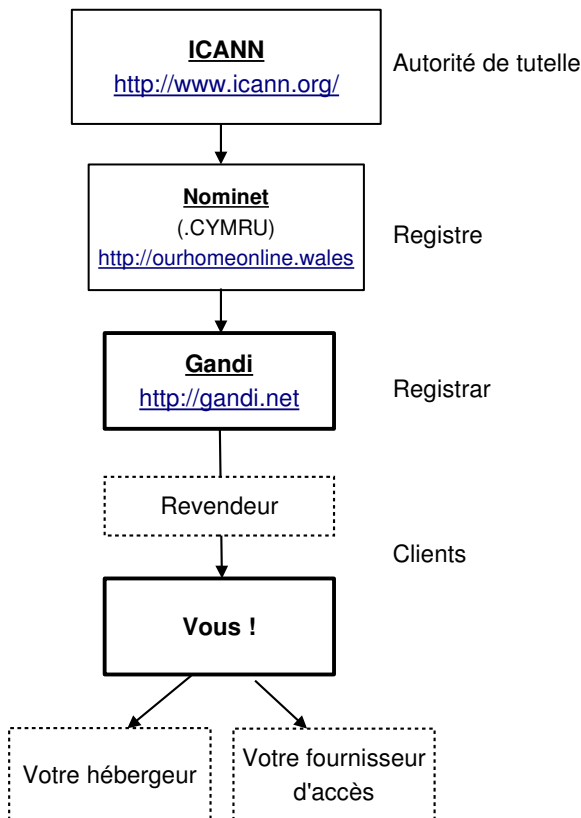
ICANN
http://www.icann.org/

Autorité de tutelle

Nominet
(.CYMRU)
http://ourhomeonline.wales

Registre

Gandi
http://gandi.net

Registrar

Revendeur

Clients

Vous !

Votre hébergeur

Votre fournisseur d'accès